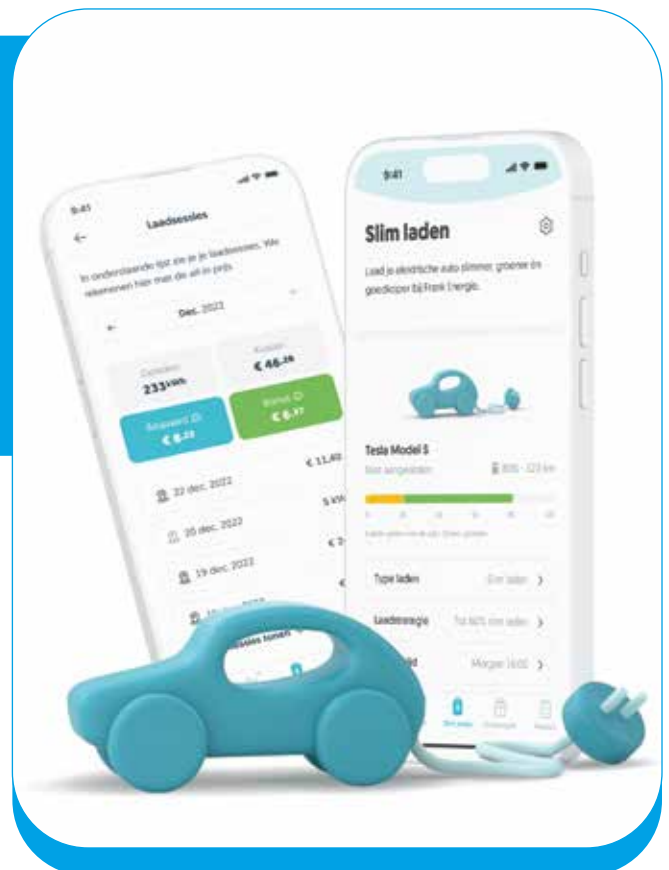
9:41

Laadsessies

In onderstaande lijst zie je je laadsessies. We rekenen hier met de all-in prijs.

Dec. 2022

Geladen
233 kWh

Kosten
€ 46,26

Bespaard
€ 6,22

Bonus
€ 6,37

22 dec. 2022
€ 11,40

20 dec. 2022
5 kW

19 dec. 2022
€ 2

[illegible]

9:41

Slim laden

Laad je elektrische auto slimmer, groener én goedkoper bij Frank Energie.

Tesla Model S
Niet aangesloten
800 - 323 km

Type laden
Slim laden

Laadstrategie
Tot 80% slim laden

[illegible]
Morgen 16:00

Slim laden
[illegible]
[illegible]